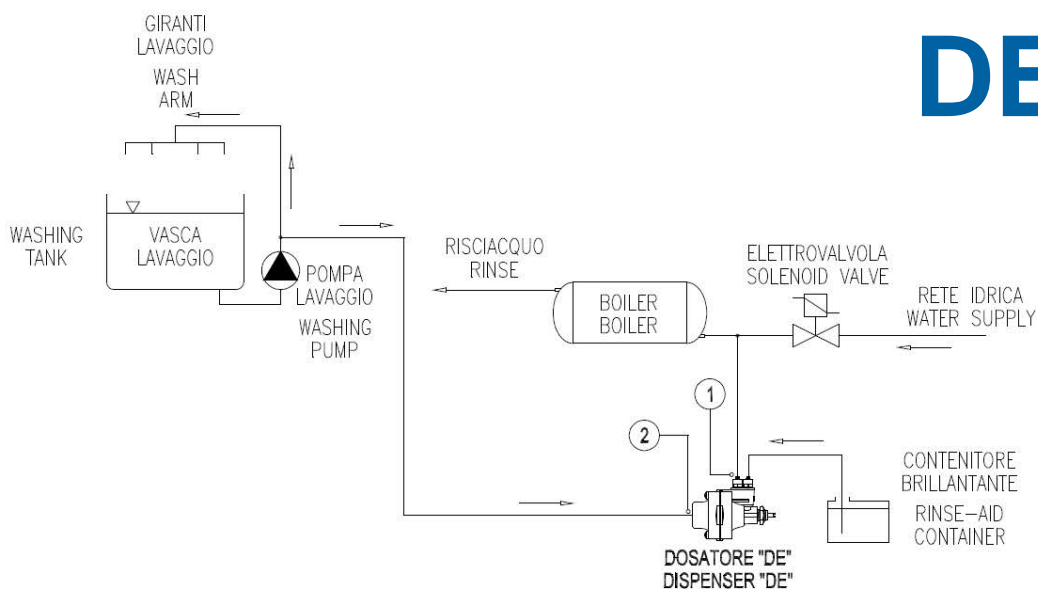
GIRANTI LAVAGGIO
WASH ARM

DE

WASHING TANK

VASCA LAVAGGIO

POMPA LAVAGGIO
WASHING PUMP

RISCIACQUO RINSE

BOILER BOILER

ELETTROVALVOLA SOLENOID VALVE

RETE IDRICA WATER SUPPLY

1

2

CONTENITORE BRILLANTANTE
RINSE-AID CONTAINER

DOSATORE "DE"
DISPENSER "DE"